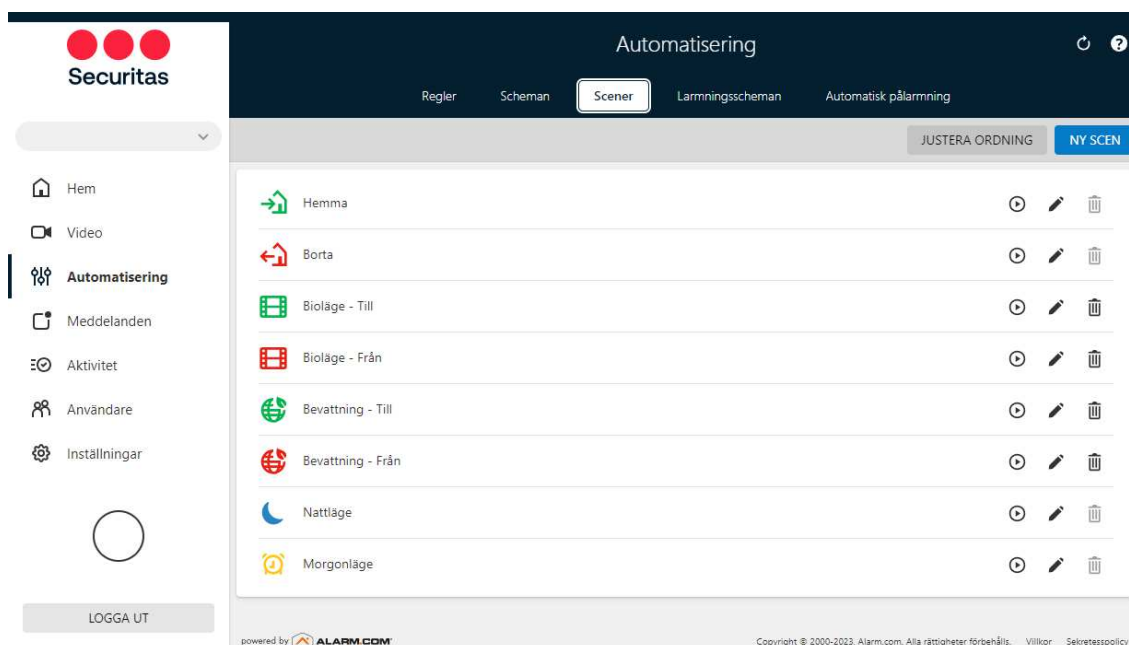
Securitas

Automatisering

Regler Scheman Scener Larmningsscheman Automatisk pålarmning

JUSTERA ORDNING NY SCEN

Hem
Video
Automatisering
Meddelanden
Aktivitet
Användare
Inställningar

LOGGA UT

Hemma
Borta
Bioläge - Till
Bioläge - Från
Bevattning - Till
Bevattning - Från
Nattläge
Morgonläge

powered by ALARM.COM

Copyright © 2000-2023. Alarm.com. Alla rättigheter förbehålls. Villkor Sekretesspolicy